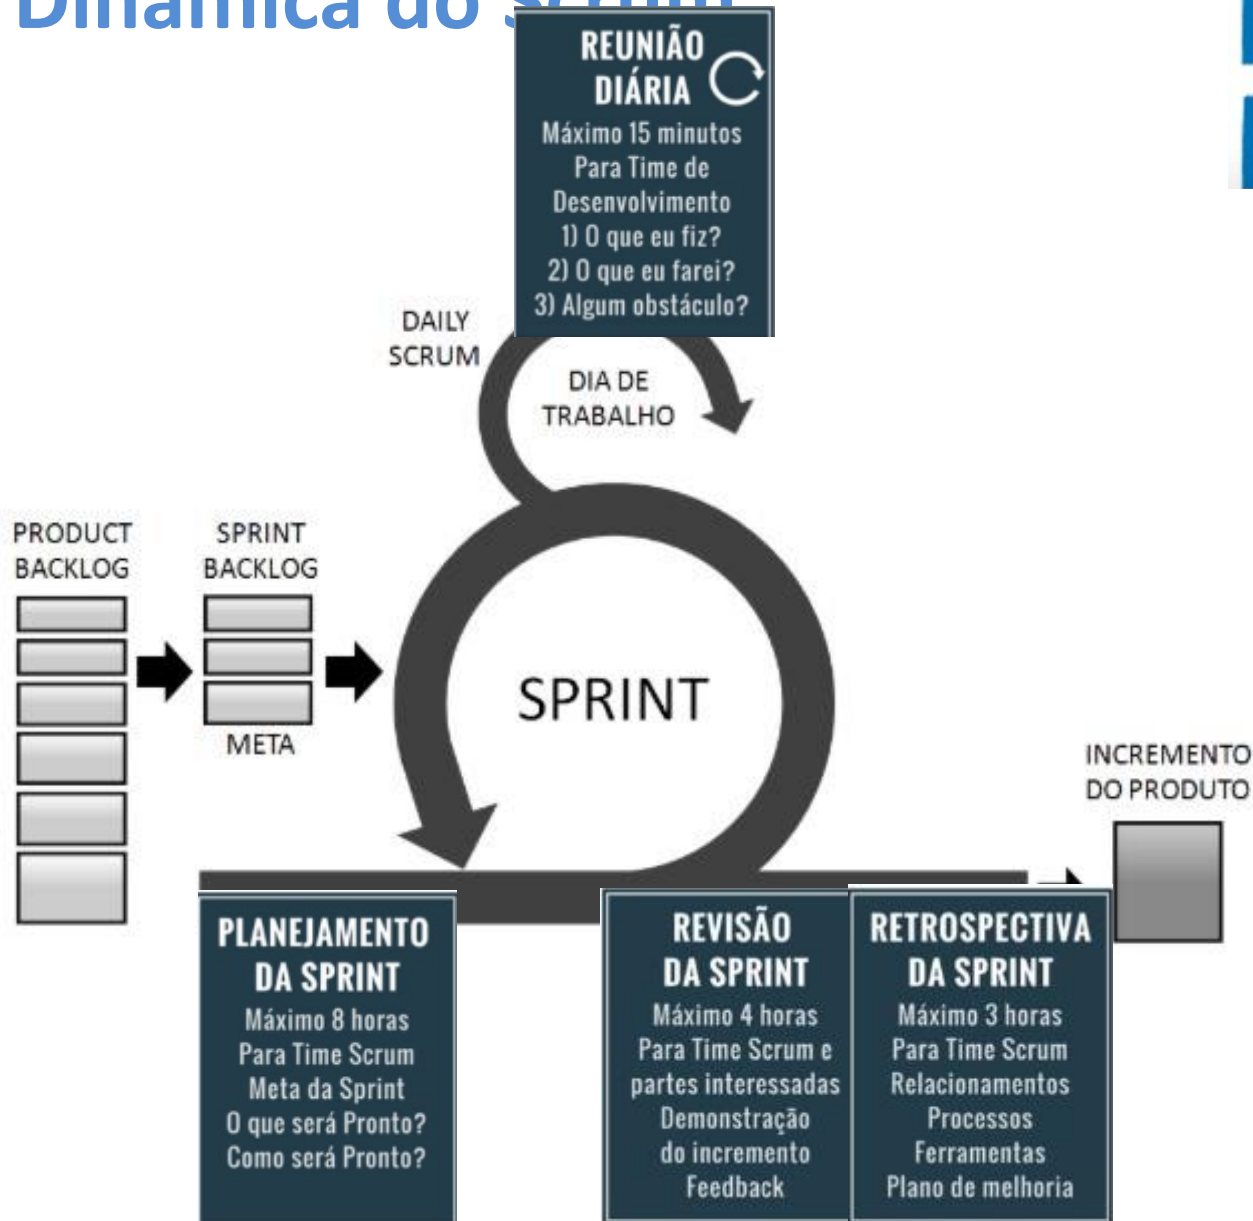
Dinâmica do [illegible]

REUNIÃO DIÁRIA
Máximo 15 minutos
Para Time de Desenvolvimento
1) O que eu fiz?
2) O que eu farei?
3) Algum obstáculo?

DAILY SCRUM

DIA DE TRABALHO

PRODUCT BACKLOG

SPRINT BACKLOG

META

SPRINT

INCREMENTO DO PRODUTO

PLANEJAMENTO DA SPRINT
Máximo 8 horas
Para Time Scrum
Meta da Sprint
O que será Pronto?
Como será Pronto?

REVISÃO DA SPRINT
Máximo 4 horas
Para Time Scrum e partes interessadas
Demonstração do incremento
Feedback

RETROSPECTIVA DA SPRINT
Máximo 3 horas
Para Time Scrum
Relacionamentos
Processos
Ferramentas
Plano de melhoria